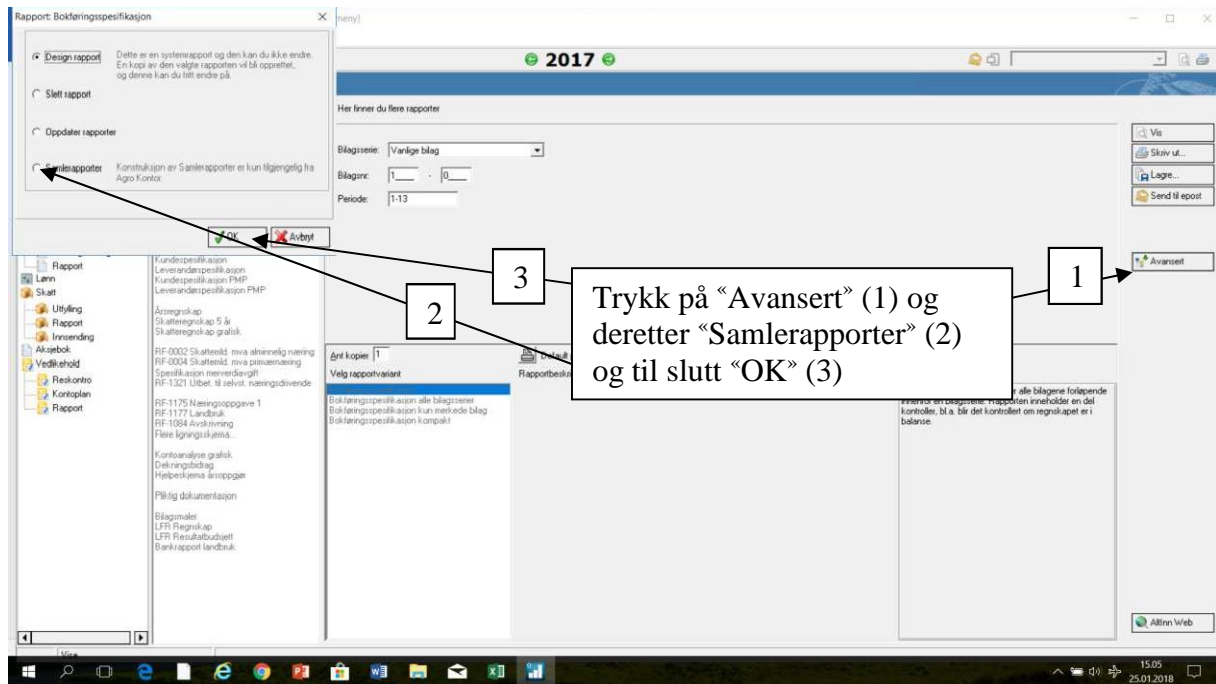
Rapport: Bokføringsspesifikasjon

Design rapport — Dette er en systemrapport og den kan du ikke endre. En kopi av den valgte rapporten vil bli opprettet, og denne kan du fritt endre på.

Slett rapport

Oppdater rapporter

Samlerapporter — Konstruksjon av Samlerapporter er kun tilgjengelig fra Agro Kontor.

OK
Avbryt

meny]

2017

Her finner du flere rapporter

Bilagsserie: Vanlige bilag
Bilagsnr: 1 - 0
Periode: 1-13

Vis
Skriv ut...
Lagre...
Send til epost

Avansert

3
1
2

Trykk på "Avansert" (1) og deretter "Samlerapporter" (2) og til slutt "OK" (3)

Rapport
Lønn
Skatt
Utfylling
Rapport
Innsending
Aksjebok
Vedlikehold
Reskontro
Kontoplan
Rapport

Kundespesifikasjon
Leverandørspesifikasjon
Kundespesifikasjon PMP
Leverandørspesifikasjon PMP

Årsregnskap
Skatteregnskap 5 år
Skatteregnskap grafisk

RF-0002 Skattemld. mva alminnelig næring
RF-0004 Skattemld. mva primærnæring
Spesifikasjon merverdiavgift
RF-1321 Utbet. til selvst. næringsdrivende

RF-1175 Næringsoppgave 1
RF-1177 Landbruk
RF-1084 Avskrivning
Flere ligningsskjema...

Kontoanalyse grafisk
Dekningsbidrag
Hjelpeskjema årsoppgjør

Pliktig dokumentasjon

Bilagsmaler
LFR Regnskap
LFR Resultatbudsjett
Bankrapport landbruk

Ant kopier 1
Velg rapportvariant
Default
Rapportbeskr

Bokføringsspesifikasjon alle bilagsserier
Bokføringsspesifikasjon kun merkede bilag
Bokføringsspesifikasjon kompakt

r alle bilagene forløpende innenfor en bilagsserie. Rapporten inneholder en del kontroller, bl.a. blir det kontrollert om regnskapet er i balanse.

Altinn Web

Vise

15.05
25.01.2018